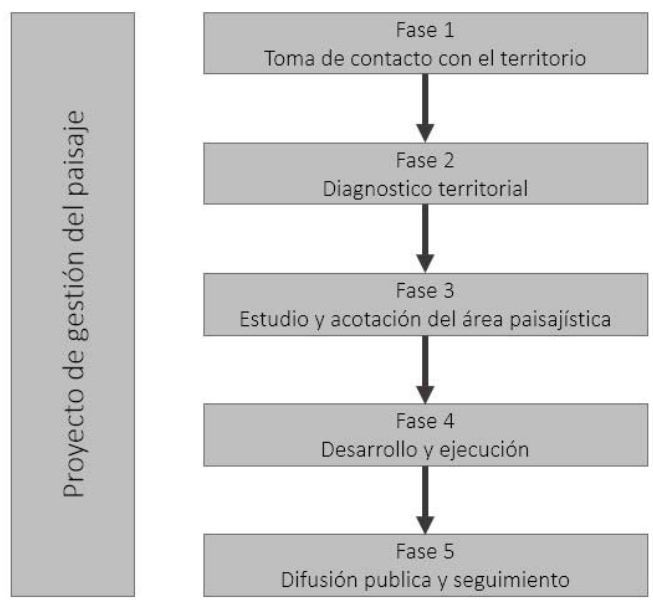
Proyecto de gestión del paisaje

Fase 1
Toma de contacto con el territorio

Fase 2
Diagnostico territorial

Fase 3
Estudio y acotación del área paisajística

Fase 4
Desarrollo y ejecución

Fase 5
Difusión publica y seguimiento